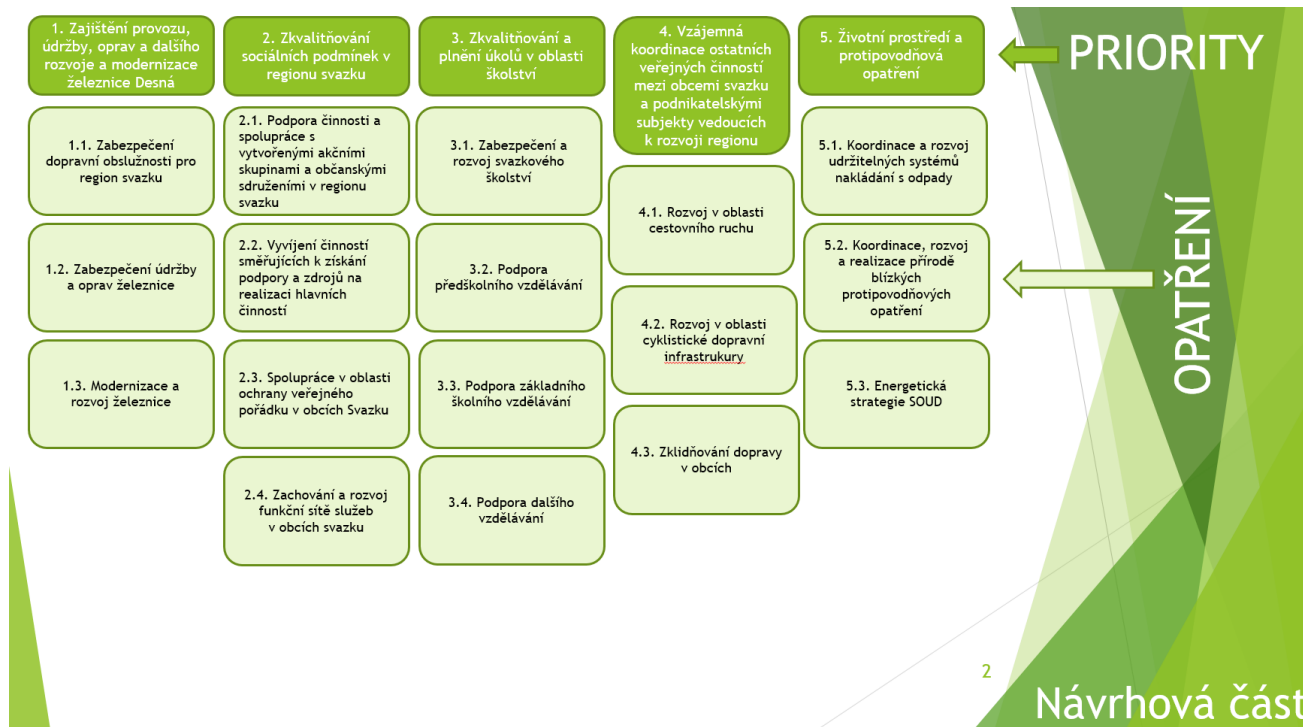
1. Zajištění provozu, údržby, oprav a dalšího rozvoje a modernizace železnice Desná

1.1. Zabezpečení dopravní obslužnosti pro region svazku

1.2. Zabezpečení údržby a oprav železnice

1.3. Modernizace a rozvoj železnice

2. Zkvalitňování sociálních podmínek v regionu svazku

2.1. Podpora činnosti a spolupráce s vytvořenými akčními skupinami a občanskými sdruženími v regionu svazku

2.2. Vyvíjení činností směřujících k získání podpory a zdrojů na realizaci hlavních činností

2.3. Spolupráce v oblasti ochrany veřejného pořádku v obcích Svazku

2.4. Zachování a rozvoj funkční sítě služeb v obcích svazku

3. Zkvalitňování a plnění úkolů v oblasti školství

3.1. Zabezpečení a rozvoj svazkového školství

3.2. Podpora předškolního vzdělávání

3.3. Podpora základního školního vzdělávání

3.4. Podpora dalšího vzdělávání

4. Vzájemná koordinace ostatních veřejných činností mezi obcemi svazku a podnikatelskými subjekty vedoucích k rozvoji regionu

4.1. Rozvoj v oblasti cestovního ruchu

4.2. Rozvoj v oblasti cyklistické dopravní infrastrukury

4.3. Zklidňování dopravy v obcích

5. Životní prostředí a protipovodňová opatření

5.1. Koordinace a rozvoj udržitelných systémů nakládání s odpady

5.2. Koordinace, rozvoj a realizace přírodě blízkých protipovodňových opatření

5.3. Energetická strategie SOUD

PRIORITY

OPATŘENÍ

2

Návrhová část